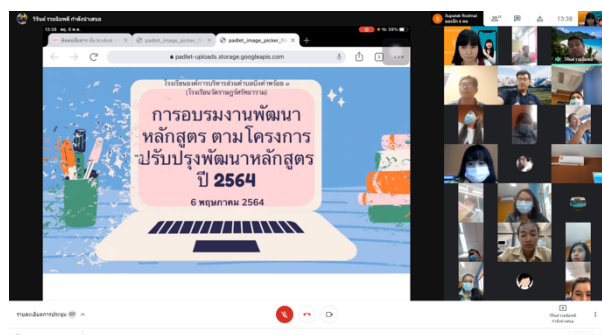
วีรินท์ ทวงอ้อมพลี กำลังนำเสนอ

13:38

padlet_image_picker

padlet-uploads.storage.googleapis.com

โรงเรียนองค์การบริหารส่วนตำบลนิคมคำสร้อย ๑

(โรงเรียนวัดราษฎร์ศรัทธาราม)

การอบรมงานพัฒนา หลักสูตร ตามโครงการ ปรับปรุงพัฒนาหลักสูตร ปี 2564

6 พฤษภาคม 2564

Supakak Rodmai

วีรินท์ ทวงอ้อมพลี

รายละเอียดการประชุม

วีรินท์ ทวงอ้อมพลี กำลังนำเสนอ